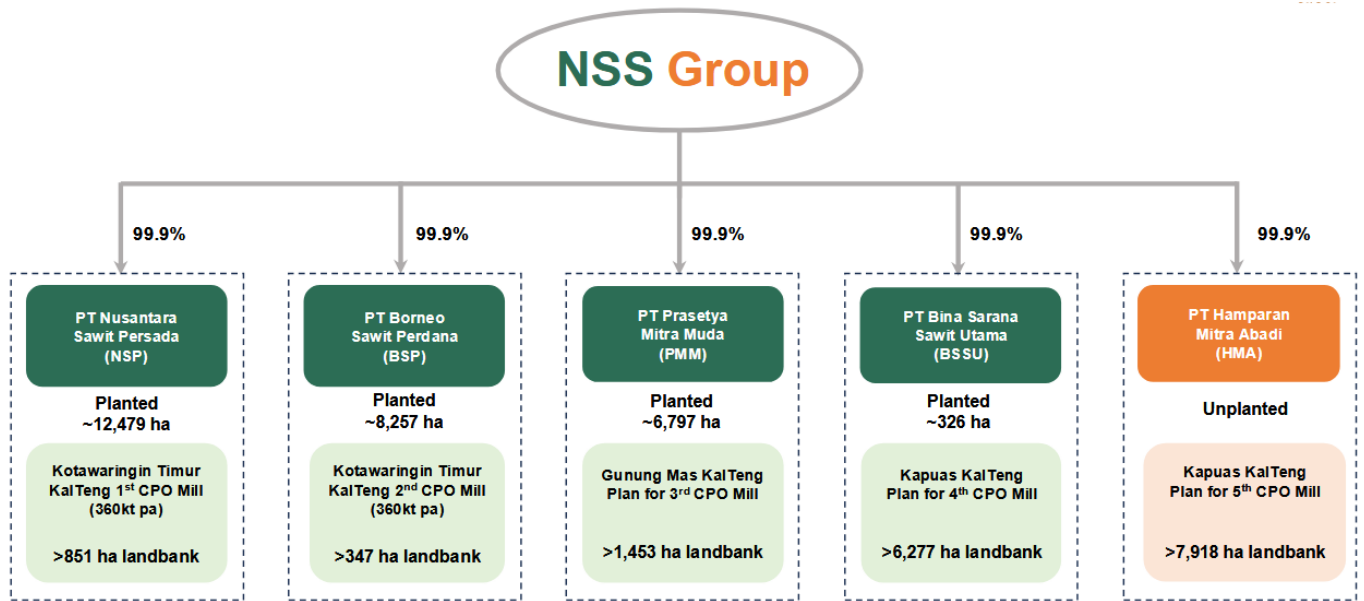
NSS Group

99.9%

PT Nusantara Sawit Persada (NSP)

Planted ~12,479 ha

Kotawaringin Timur KalTeng 1$^{st}$ CPO Mill (360kt pa)

>851 ha landbank

99.9%

PT Borneo Sawit Perdana (BSP)

Planted ~8,257 ha

Kotawaringin Timur KalTeng 2$^{nd}$ CPO Mill (360kt pa)

>347 ha landbank

99.9%

PT Prasetya Mitra Muda (PMM)

Planted ~6,797 ha

Gunung Mas KalTeng Plan for 3$^{rd}$ CPO Mill

>1,453 ha landbank

99.9%

PT Bina Sarana Sawit Utama (BSSU)

Planted ~326 ha

Kapuas KalTeng Plan for 4$^{th}$ CPO Mill

>6,277 ha landbank

99.9%

PT Hamparan Mitra Abadi (HMA)

Unplanted

Kapuas KalTeng Plan for 5$^{th}$ CPO Mill

>7,918 ha landbank